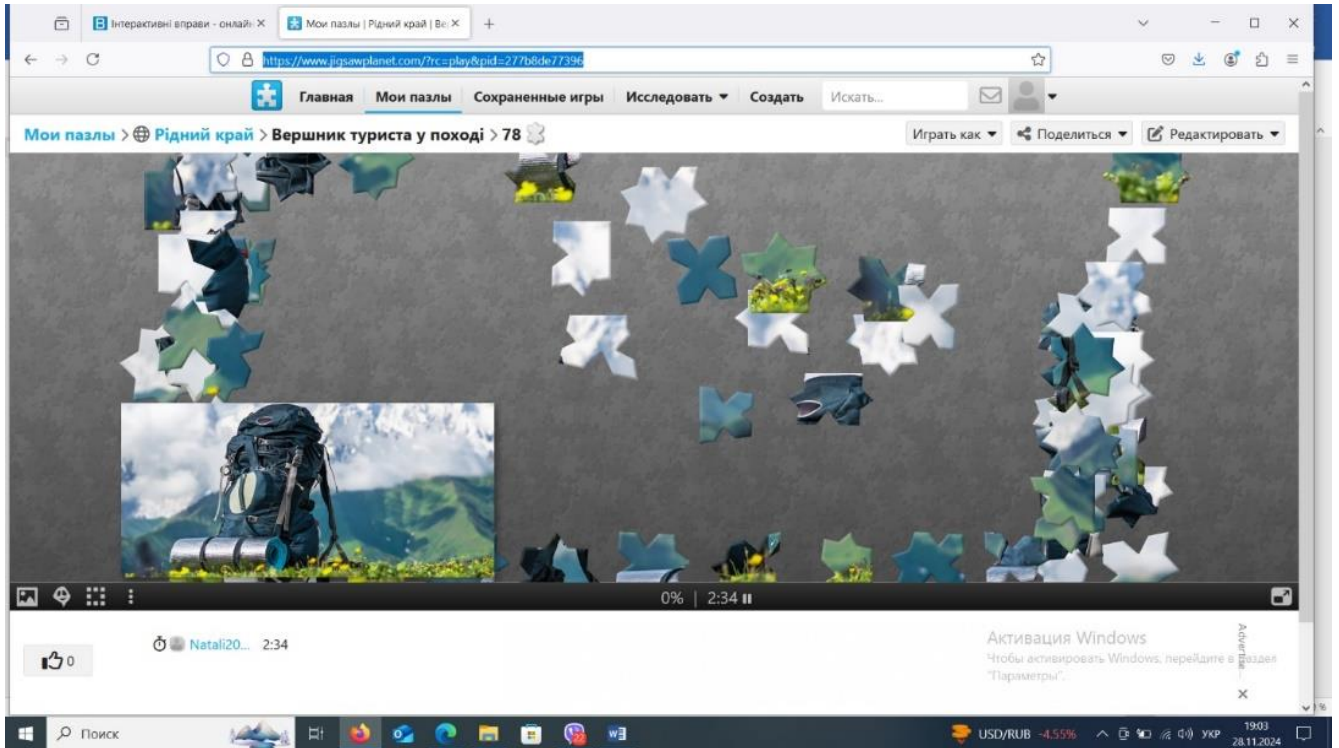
Інтерактивні вправи - онлайн ×
Мои пазлы | Рідний край | Ве ×
+

https://www.jigsawplanet.com/?rc=play&pid=277b8de77396

Главная
Мои пазлы
Сохраненные игры
Исследовать ▾
Создать
Искать...

Мои пазлы > Рідний край > Вершник туриста у поході > 78

Играть как ▾
Поделиться ▾
Редактировать ▾

0% | 2:34

0
Natali20... 2:34

Активация Windows
Чтобы активировать Windows, перейдите в раздел "Параметры".

Advertise...
×

Поиск
USD/RUB -4.55%
УКР
19:03
28.11.2024